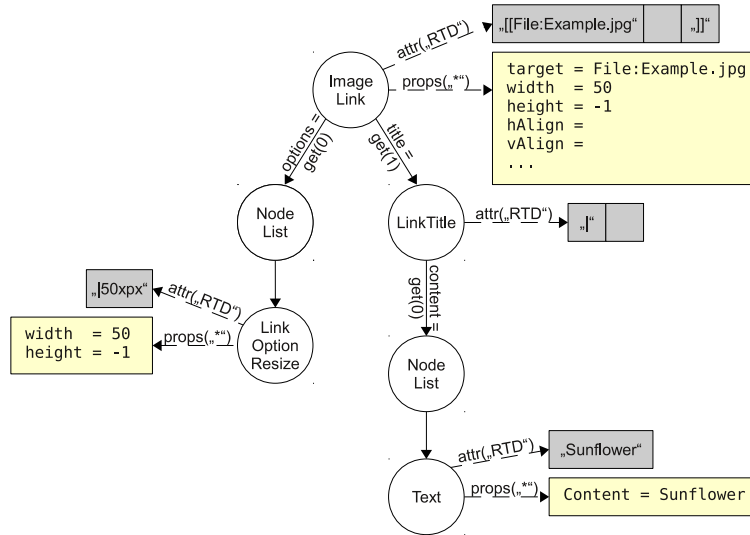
„[[File:Example.jpg“ | „]]“

attr(„RTD“)

Image Link

props(„*“)

target = File:Example.jpg
width  = 50
height = -1
hAlign =
vAlign =
...

options = get(0)

title = get(1)

Node List

LinkTitle

attr(„RTD“)

„|“

„|50xpx“

attr(„RTD“)

content = get(0)

width  = 50
height = -1

props(„*“)

Link Option Resize

Node List

attr(„RTD“)

„Sunflower“

Text

props(„*“)

Content = Sunflower